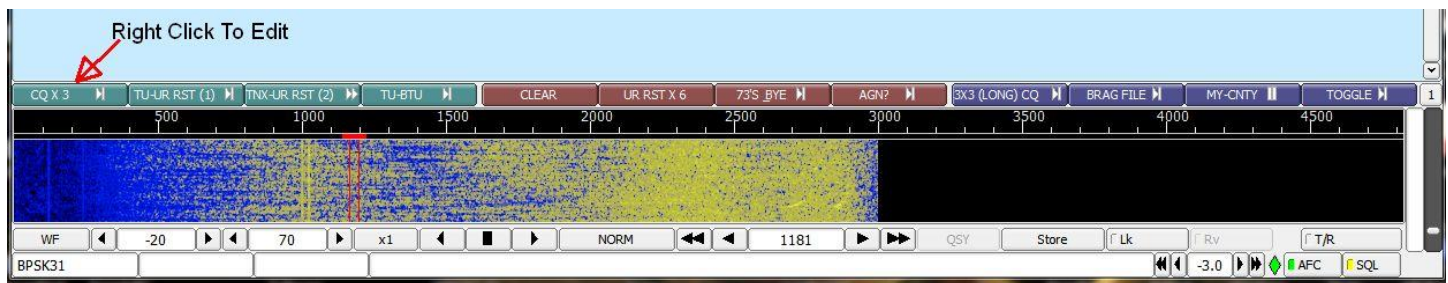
Right Click To Edit

CQ X 3
TU-UR RST (1)
TNX-UR RST (2)
TU-BTU
CLEAR
UR RST X 6
73'S BYE
AGN?
3X3 (LONG) CQ
BRAG FILE
MY-CNTY
TOGGLE
1

500
1000
1500
2000
2500
3000
3500
4000
4500

WF
-20
70
x1
NORM
1181
QSY
Store
Lk
Rv
T/R

BPSK31
-3.0
AFC
SQL